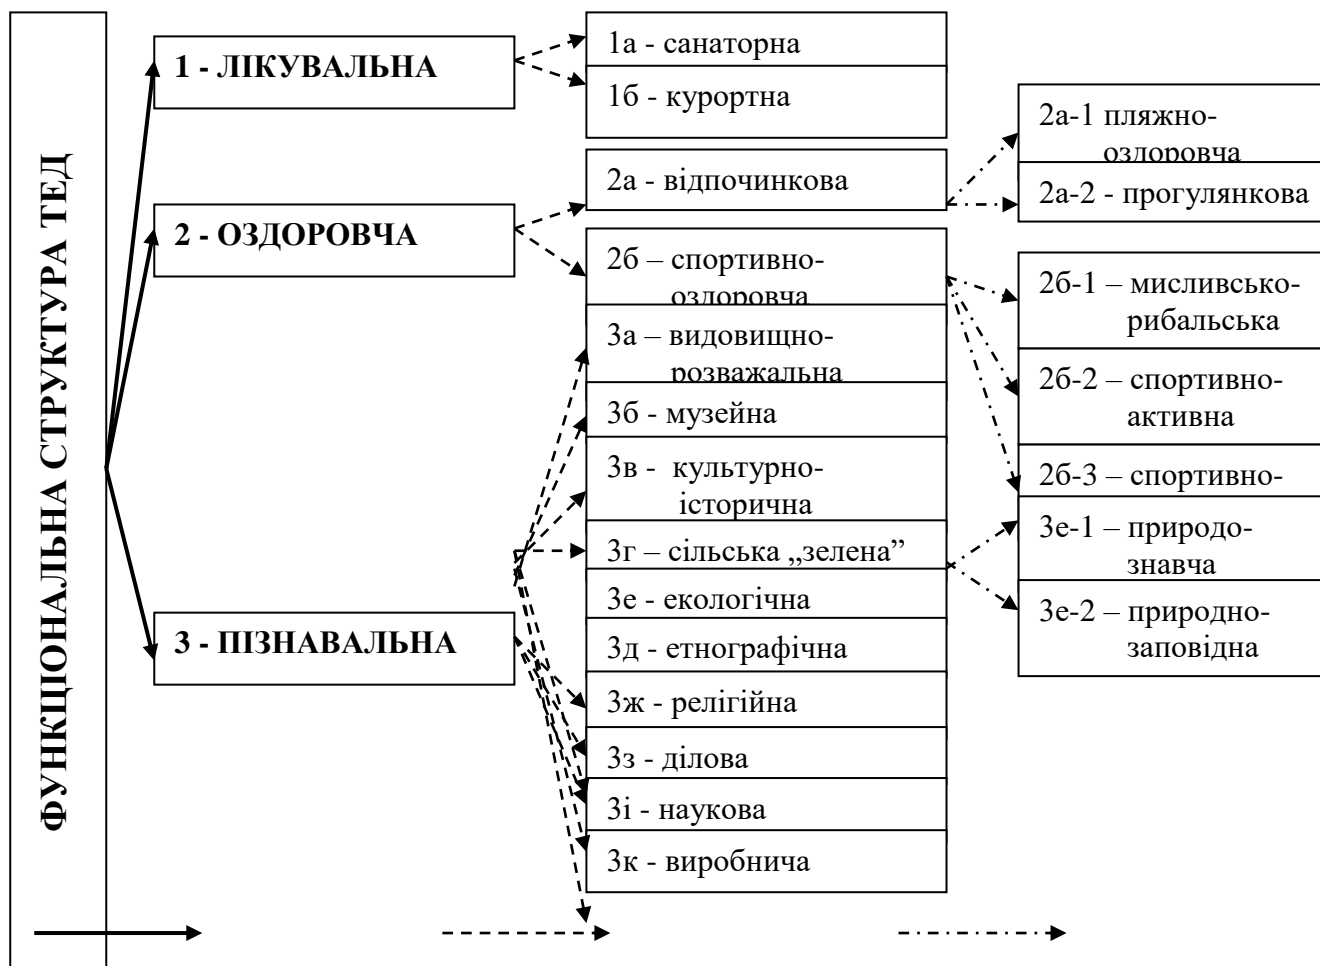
ФУНКЦІОНАЛЬНА СТРУКТУРА ТЕД

1 - ЛІКУВАЛЬНА

1а - санаторна

1б - курортна

2 - ОЗДОРОВЧА

2а - відпочинкова

2а-1 пляжно-оздоровча

2а-2 - прогулянкова

2б – спортивно-оздоровча

2б-1 – мисливсько-рибальська

2б-2 – спортивно-активна

2б-3 – спортивно-

3 - ПІЗНАВАЛЬНА

3а – видовищно-розважальна

3б - музейна

3в - культурно-історична

3г – сільська „зелена"

3е - екологічна

3е-1 – природо-знавча

3е-2 – природно-заповідна

3д - етнографічна

3ж - релігійна

3з - ділова

3і - наукова

3к - виробнича